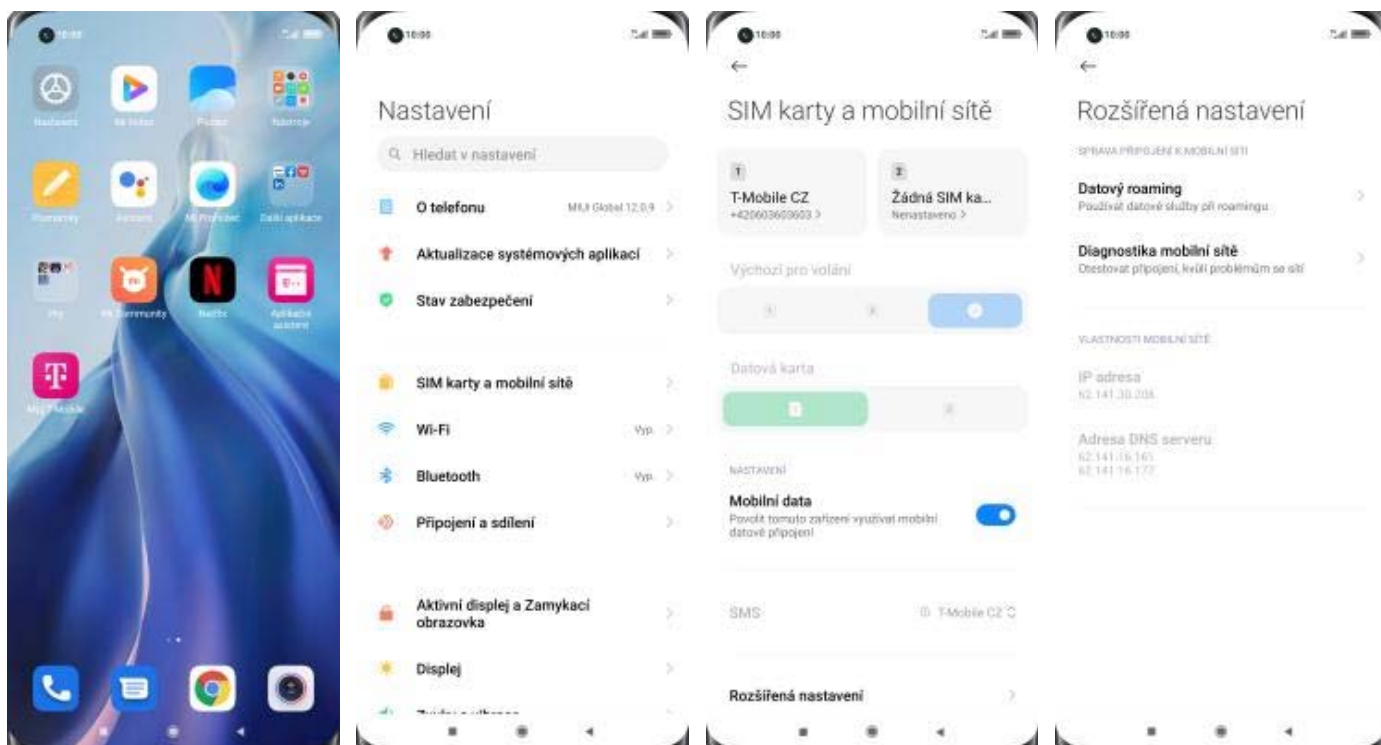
10:00

Nastavení

Nástroje

Poznámky

Další aplikace

Mi Community

Netflix

Moj T-Mobile

10:00

Nastavení

Hledat v nastavení

O telefonu MIUI Global 12.0.9

Aktualizace systémových aplikací

Stav zabezpečení

SIM karty a mobilní sítě

Wi-Fi Vyp.

Bluetooth Vyp.

Připojení a sdílení

Aktivní displej a Zamykací obrazovka

Displej

10:00

SIM karty a mobilní sítě

1 T-Mobile CZ +420603603603 >

2 Žádná SIM ka... Nenastaveno >

Výchozí pro volání

1 2

Datová karta

1 2

NASTAVENÍ

Mobilní data
Povolit tomuto zařízení využívat mobilní datové připojení

SMS T-Mobile CZ

Rozšířená nastavení

10:00

Rozšířená nastavení

SPRÁVA PŘIPOJENÍ K MOBILNÍ SÍTI

Datový roaming
Používat datové služby při roamingu

Diagnostika mobilní sítě
Otestovat připojení, kvůli problémům se sítí

VLASTNOSTI MOBILNÍ SÍTĚ

IP adresa
62.141.30.208

Adresa DNS serveru
62.141.16.161
62.141.16.172